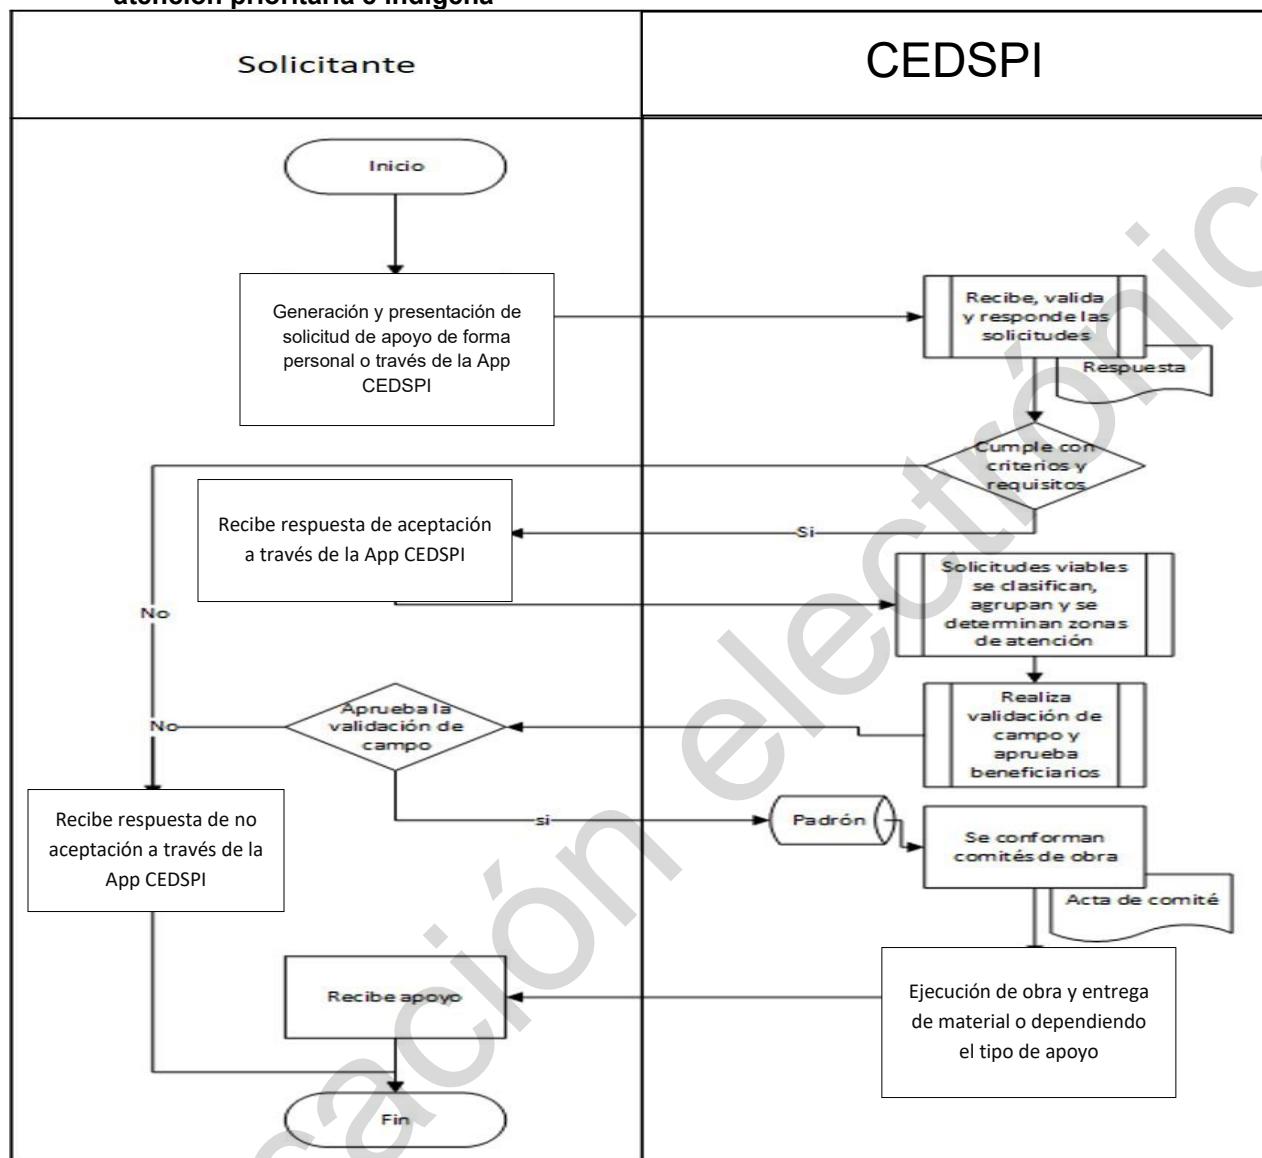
atención prioritaria o indígena

Solicitante

CEDSPI

Inicio

Generación y presentación de solicitud de apoyo de forma personal o través de la App CEDSPI

Recibe, valida y responde las solicitudes

Respuesta

Cumple con criterios y requisitos

Si

Recibe respuesta de aceptación a través de la App CEDSPI

No

Solicitudes viables se clasifican, agrupan y se determinan zonas de atención

Realiza validación de campo y aprueba beneficiarios

No

Aprueba la validación de campo

si

Padrón

Se conforman comités de obra

Acta de comité

Recibe respuesta de no aceptación a través de la App CEDSPI

Recibe apoyo

Ejecución de obra y entrega de material o dependiendo el tipo de apoyo

Fin

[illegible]ación electrónic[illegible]